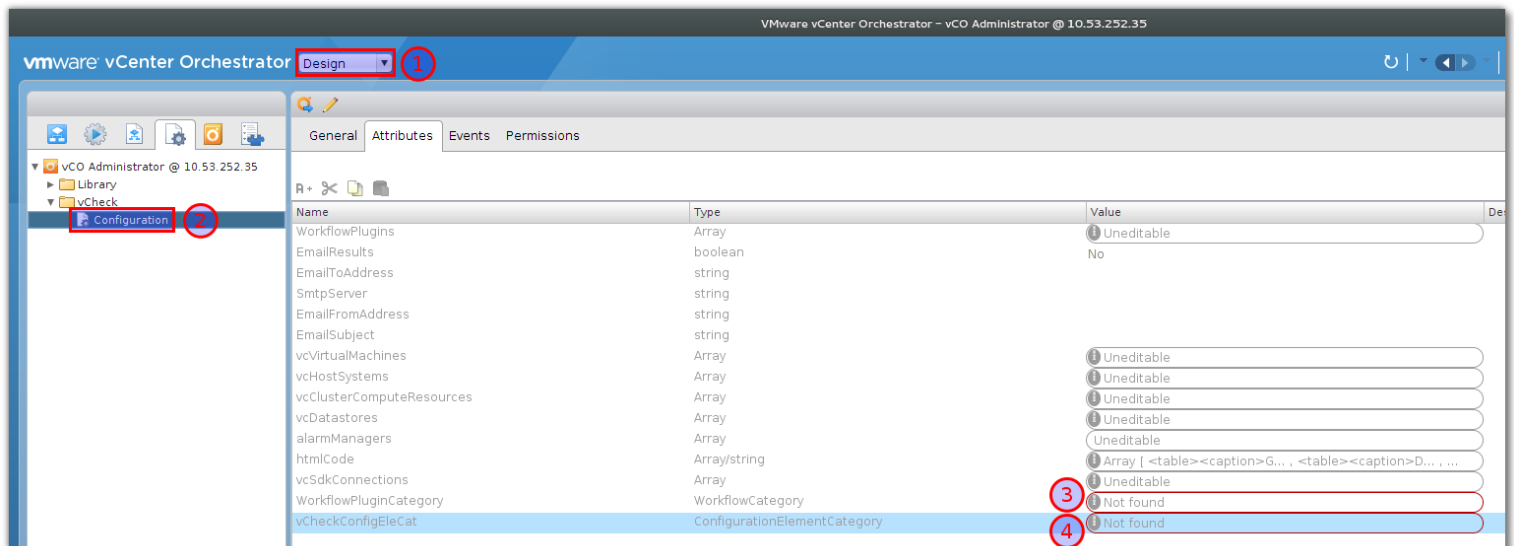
VMware vCenter Orchestrator - vCO Administrator @ 10.53.252.35

vmware vCenter Orchestrator Design 1

vCO Administrator @ 10.53.252.35
Library
vCheck
Configuration 2

General Attributes Events Permissions

| Name | Type | Value | Des |
|---|---|---|---|
| WorkflowPlugins | Array | Uneditable | |
| EmailResults | boolean | No | |
| EmailToAddress | string | | |
| SmtpServer | string | | |
| EmailFromAddress | string | | |
| EmailSubject | string | | |
| vcVirtualMachines | Array | Uneditable | |
| vcHostSystems | Array | Uneditable | |
| vcClusterComputeResources | Array | Uneditable | |
| vcDatastores | Array | Uneditable | |
| alarmManagers | Array | Uneditable | |
| htmlCode | Array/string | Array [ <table><caption>G... , <table><caption>D... , ... | |
| vcSdkConnections | Array | Uneditable | |
| WorkflowPluginCategory | WorkflowCategory | 3 Not found | |
| vCheckConfigEleCat | ConfigurationElementCategory | 4 Not found | |